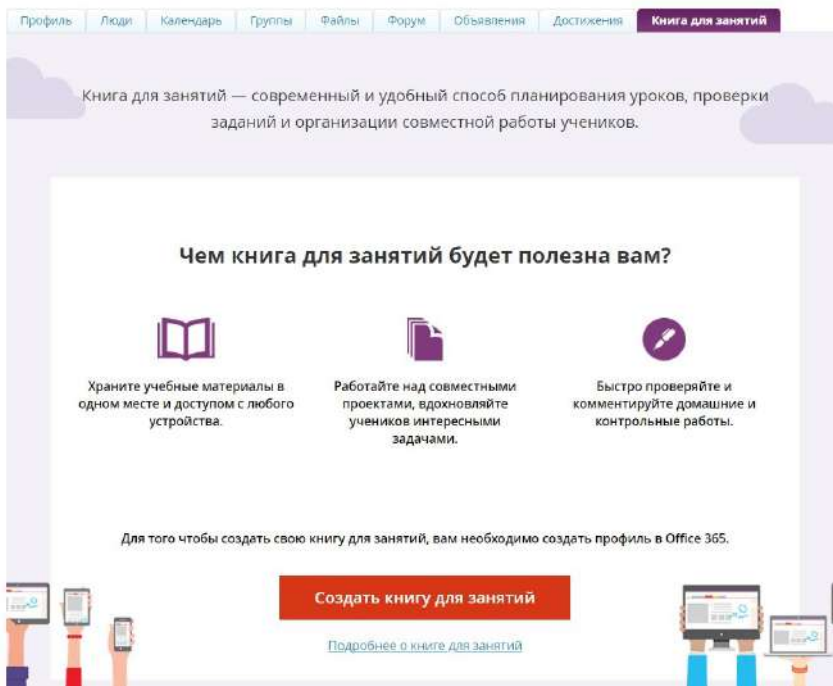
Профиль | Люди | Календарь | Группы | Файлы | Форум | Объявления | Достижения | Книга для занятий

Книга для занятий — современный и удобный способ планирования уроков, проверки заданий и организации совместной работы учеников.

Чем книга для занятий будет полезна вам?

Храните учебные материалы в одном месте и доступом с любого устройства.

Работайте над совместными проектами, вдохновляйте учеников интересными задачами.

Быстро проверяйте и комментируйте домашние и контрольные работы.

Для того чтобы создать свою книгу для занятий, вам необходимо создать профиль в Office 365.

Создать книгу для занятий

Подробнее о книге для занятий